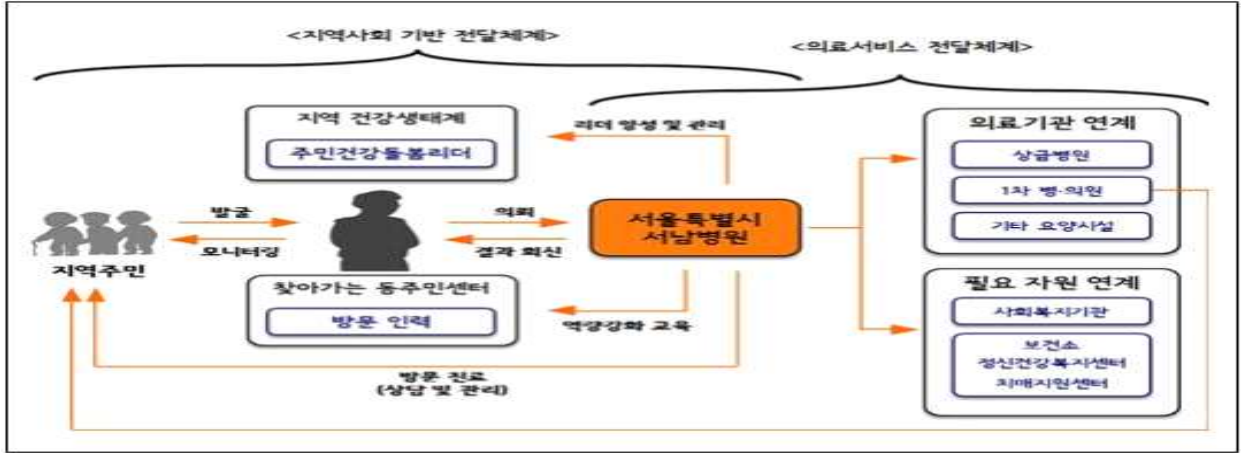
<지역사회 기반 전달체계>

<의료서비스 전달체계>

지역 건강생태계

주민건강돌봄리더

리더 양성 및 관리

의료기관 연계

상급병원

1차 병·의원

기타 요양시설

발굴

모니터링

의뢰

결과 회신

서울특별시
서남병원

지역주민

찾아가는 동주민센터

방문 인력

역량강화 교육

필요 자원 연계

사회복지기관

보건소
정신건강복지센터
치매지원센터

방문 진료
(상담 및 관리)